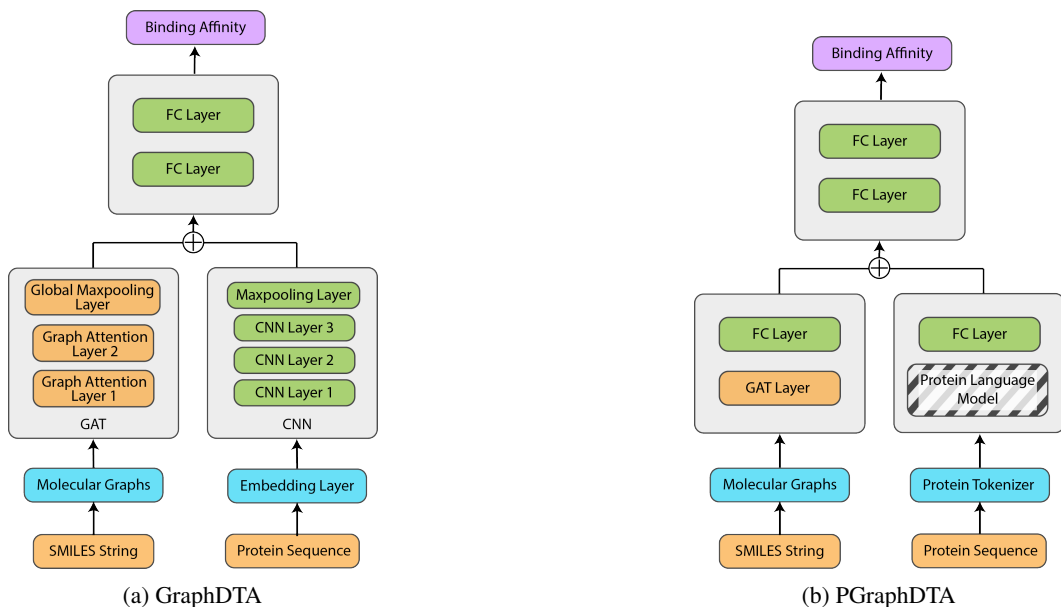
Binding Affinity

FC Layer

FC Layer

Global Maxpooling Layer

Graph Attention Layer 2

Graph Attention Layer 1

GAT

Maxpooling Layer

CNN Layer 3

CNN Layer 2

CNN Layer 1

CNN

Molecular Graphs

Embedding Layer

SMILES String

Protein Sequence

(a) GraphDTA

Binding Affinity

FC Layer

FC Layer

FC Layer

GAT Layer

FC Layer

Protein Language Model

Molecular Graphs

Protein Tokenizer

SMILES String

Protein Sequence

(b) PGraphDTA